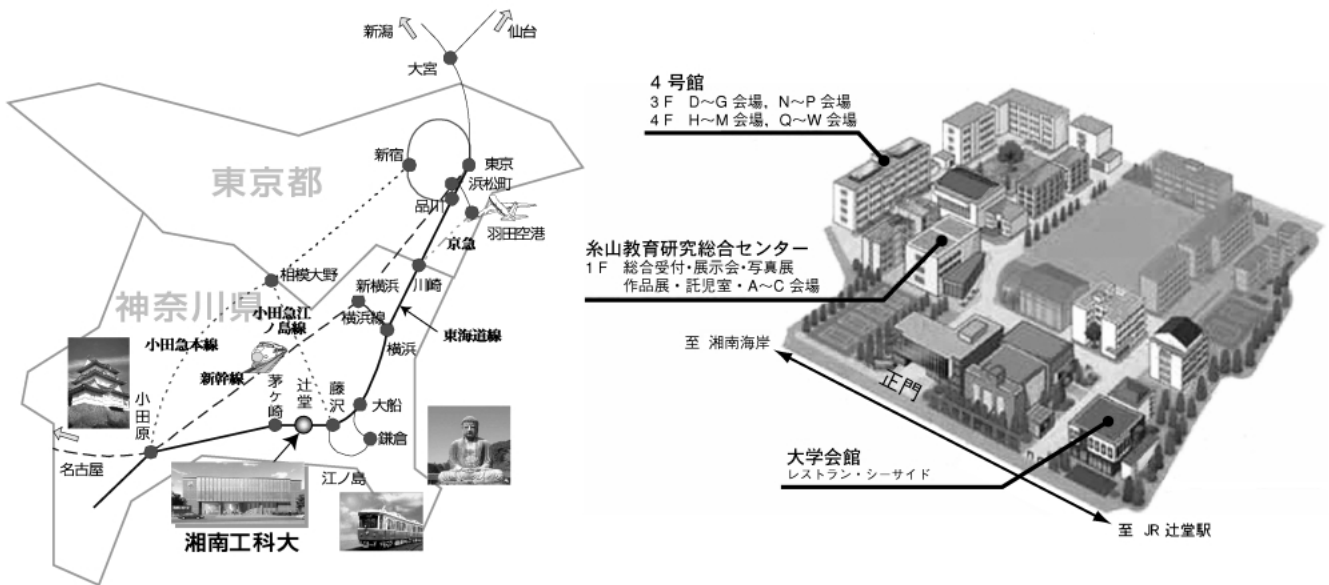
新潟
仙台
大宮
東京都
新宿
東京
浜松町
品川
羽田空港
京急
相模大野
新横浜
川崎
神奈川県
小田急江ノ島線
横浜線
東海道線
小田急本線
横浜
新幹線
茅ヶ崎
辻堂
藤沢
大船
小田原
鎌倉
名古屋
江ノ島
湘南工科大

4号館
3F D~G 会場, N~P 会場
4F H~M 会場, Q~W 会場

糸山教育研究総合センター
1F 総合受付・展示会・写真展
作品展・託児室・A~C 会場

至 湘南海岸
正門

大学会館
レストラン・シーサイド

至 JR 辻堂駅